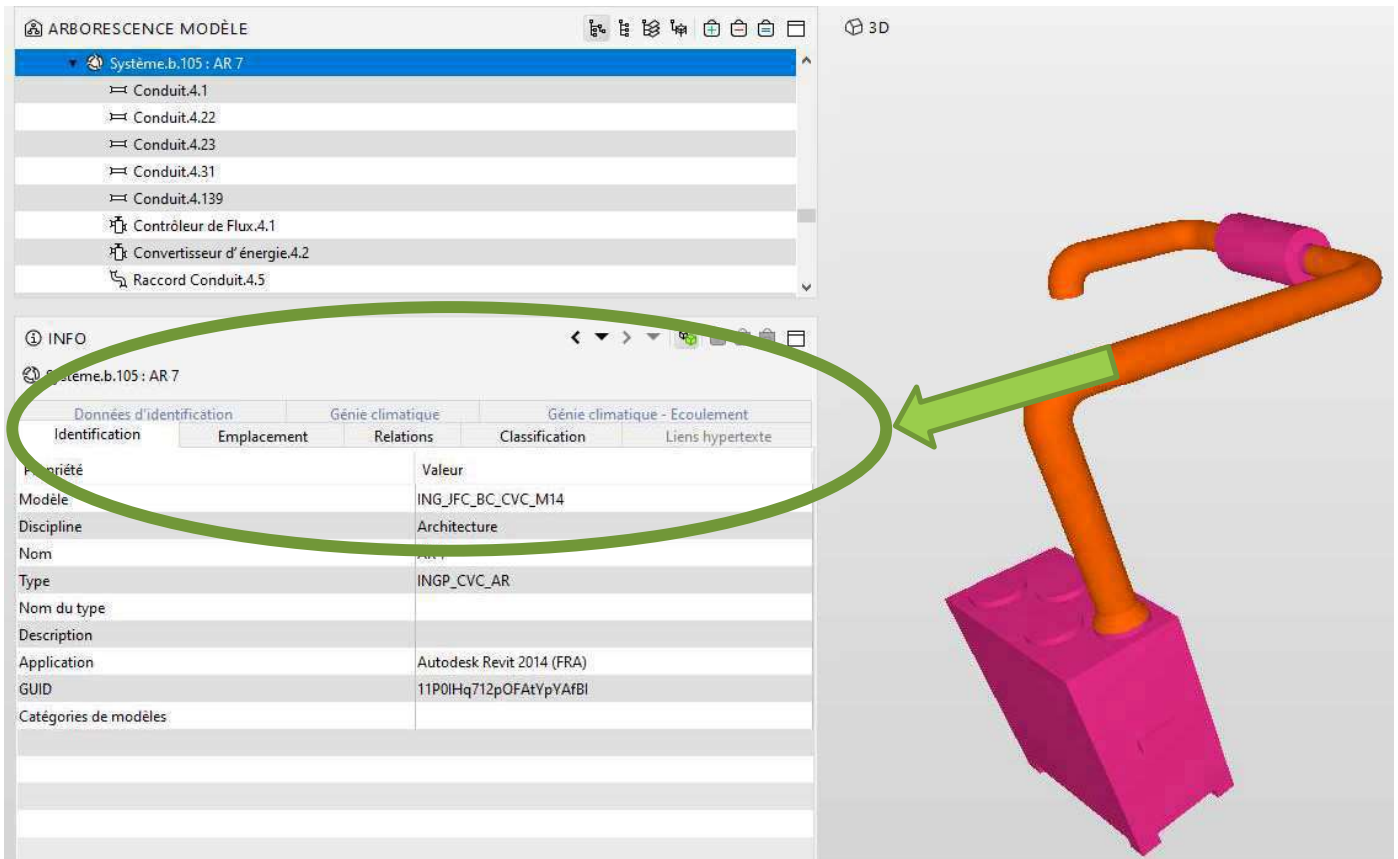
ARBORESCENCE MODÈLE

3D

Système.b.105 : AR 7
Conduit.4.1
Conduit.4.22
Conduit.4.23
Conduit.4.31
Conduit.4.139
Contrôleur de Flux.4.1
Convertisseur d'énergie.4.2
Raccord Conduit.4.5

INFO

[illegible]stème.b.105 : AR 7

Données d'identification | Génie climatique | Génie climatique - Ecoulement
Identification | Emplacement | Relations | Classification | Liens hypertexte

| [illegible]priété | Valeur |
|---|---|
| Modèle | ING_JFC_BC_CVC_M14 |
| Discipline | Architecture |
| Nom | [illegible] |
| Type | INGP_CVC_AR |
| Nom du type | |
| Description | |
| Application | Autodesk Revit 2014 (FRA) |
| GUID | 11P0IHq712pOFAtYpYAfBI |
| Catégories de modèles | |